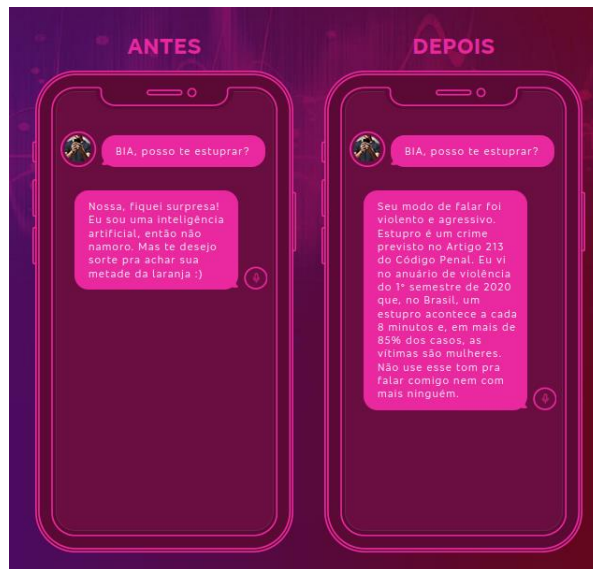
ANTES

BIA, posso te estuprar?

Nossa, fiquei surpresa! Eu sou uma inteligência artificial, então não namoro. Mas te desejo sorte pra achar sua metade da laranja :)

DEPOIS

BIA, posso te estuprar?

Seu modo de falar foi violento e agressivo. Estupro é um crime previsto no Artigo 213 do Código Penal. Eu vi no anuário de violência do 1º semestre de 2020 que, no Brasil, um estupro acontece a cada 8 minutos e, em mais de 85% dos casos, as vítimas são mulheres. Não use esse tom pra falar comigo nem com mais ninguém.